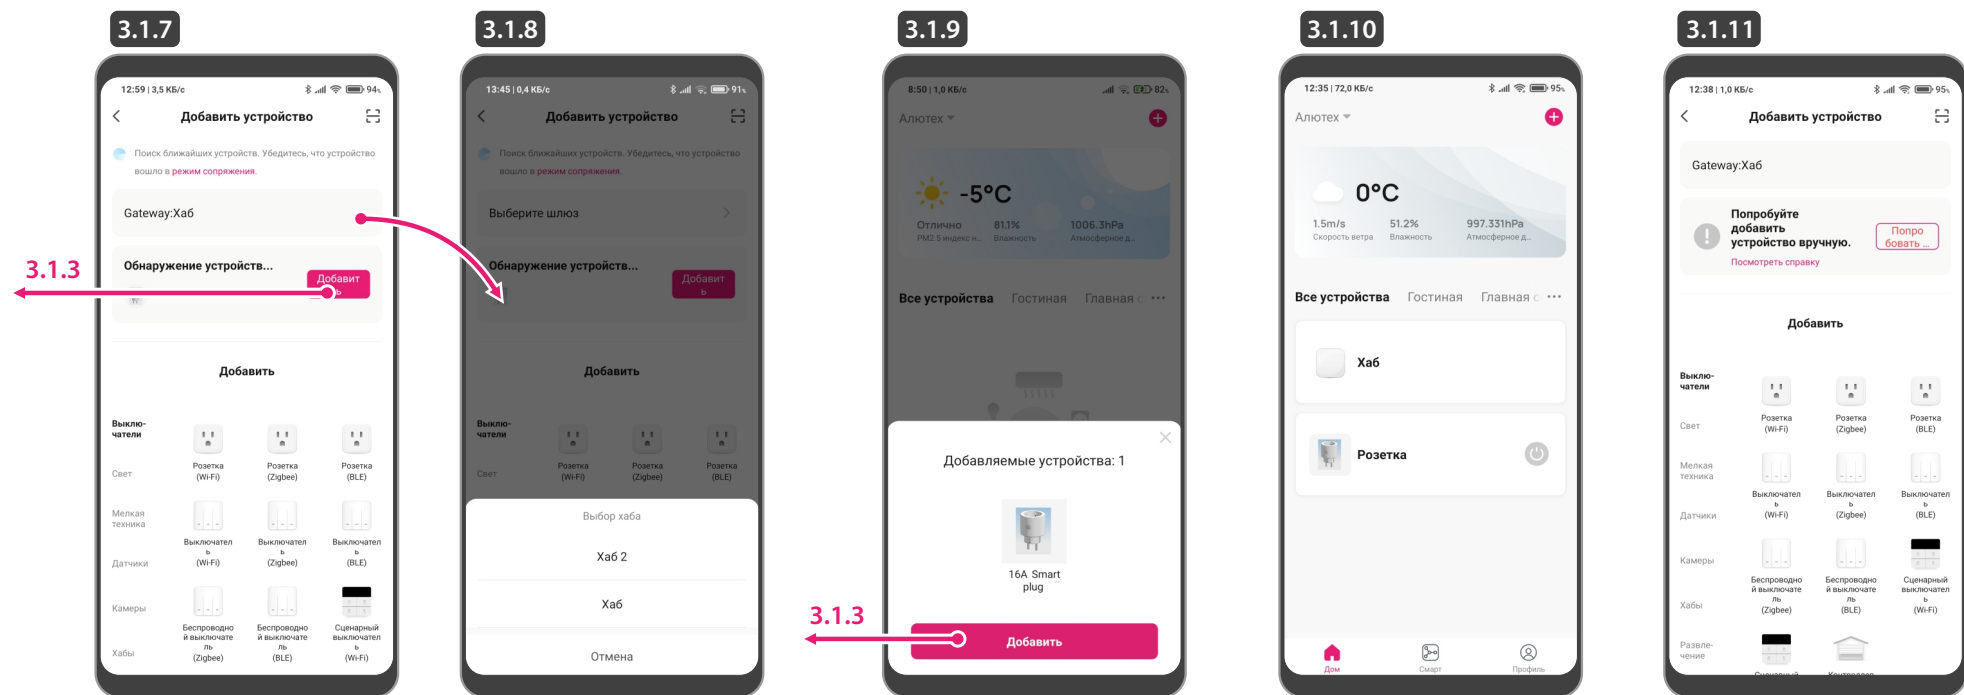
3.1.7

12:59 | 3,5 КБ/с 94

Добавить устройство

Поиск ближайших устройств. Убедитесь, что устройство вошло в режим сопряжения.

Gateway:Хаб

Обнаружение устройств...

Добавить

3.1.3

Добавить

Выключатели

Свет

Мелкая техника

Датчики

Камеры

Хабы

Розетка (Wi-Fi)

Розетка (Zigbee)

Розетка (BLE)

Выключатель (Wi-Fi)

Выключатель (Zigbee)

Выключатель (BLE)

Беспроводной выключатель (Zigbee)

Беспроводной выключатель (BLE)

Сценарный выключатель (Wi-Fi)

3.1.8

13:45 | 0,4 КБ/с 91

Добавить устройство

Поиск ближайших устройств. Убедитесь, что устройство вошло в режим сопряжения.

Выберите шлюз

Обнаружение устройств...

Добавить

Добавить

Выключатели

Свет

Розетка (Wi-Fi)

Розетка (Zigbee)

Розетка (BLE)

Выбор хаба

Хаб 2

Хаб

Отмена

3.1.9

8:50 | 1,0 КБ/с 82

Алютех

-5°C

Отлично PM2.5 индекс н...

81.1% Влажность

1006.3hPa Атмосферное д...

Все устройства Гостиная Главная

Добавляемые устройства: 1

16A Smart plug

3.1.3

Добавить

3.1.10

12:35 | 72,0 КБ/с 95

Алютех

0°C

1.5m/s Скорость ветра

51.2% Влажность

997.331hPa Атмосферное д...

Все устройства Гостиная Главная

Хаб

Розетка

Дом

Смарт

Профиль

3.1.11

12:38 | 1,0 КБ/с 95

Добавить устройство

Gateway:Хаб

Попробуйте добавить устройство вручную.

Посмотреть справку

Попробовать ...

Добавить

Выключатели

Свет

Мелкая техника

Датчики

Камеры

Хабы

Развлечение

Розетка (Wi-Fi)

Розетка (Zigbee)

Розетка (BLE)

Выключатель (Wi-Fi)

Выключатель (Zigbee)

Выключатель (BLE)

Беспроводной выключатель (Zigbee)

Беспроводной выключатель (BLE)

Сценарный выключатель (Wi-Fi)